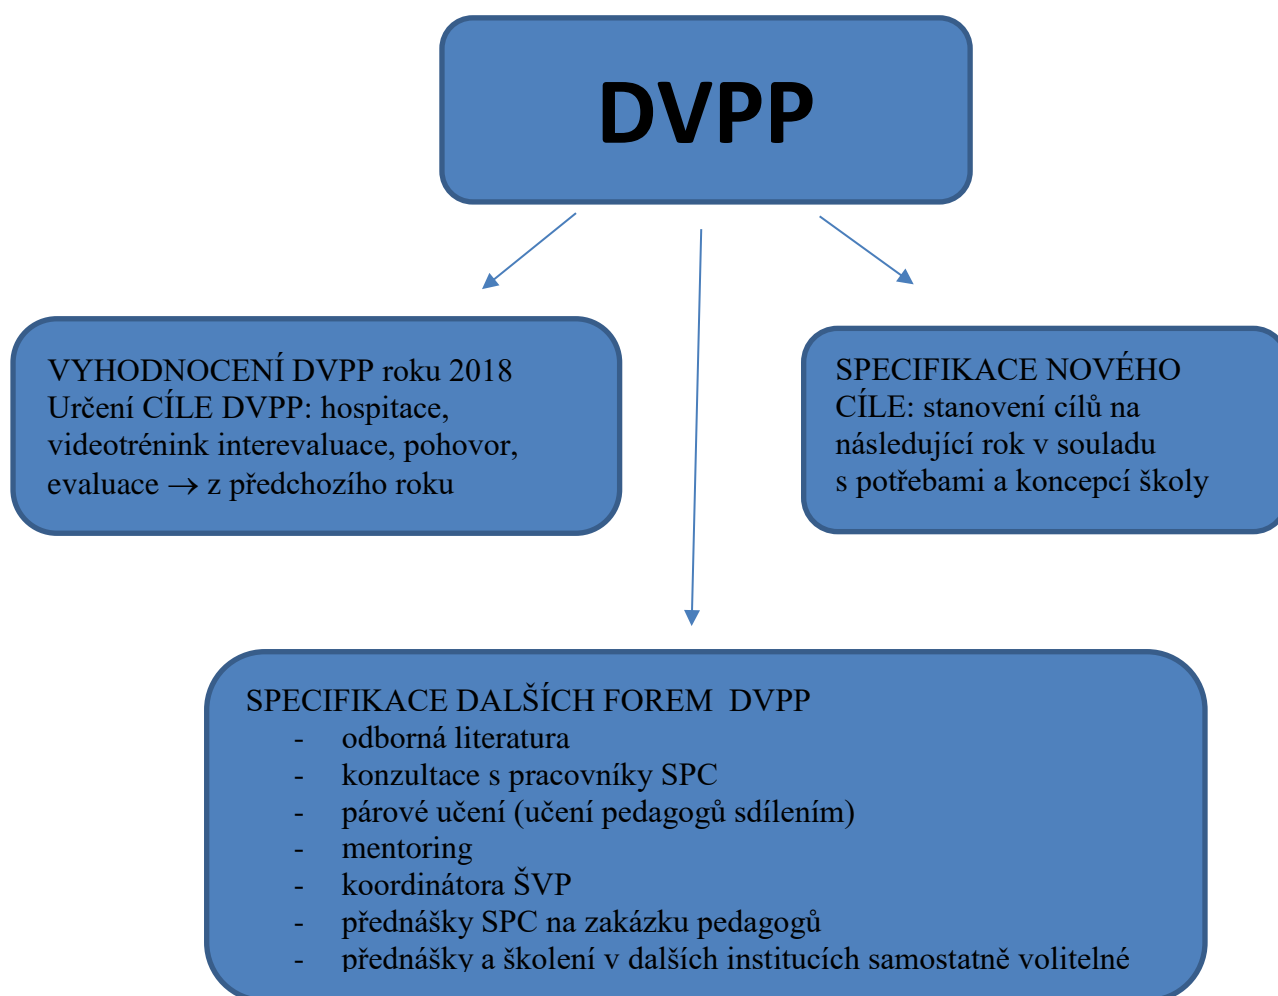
DVPP

VYHODNOCENÍ DVPP roku 2018
Určení CÍLE DVPP: hospitace, videotrénink interevaluace, pohovor, evaluace $\rightarrow$ z předchozího roku

SPECIFIKACE NOVÉHO CÍLE: stanovení cílů na následující rok v souladu s potřebami a koncepcí školy

SPECIFIKACE DALŠÍCH FOREM DVPP
- odborná literatura
- konzultace s pracovníky SPC
- párové učení (učení pedagogů sdílením)
- mentoring
- koordinátora ŠVP
- přednášky SPC na zakázku pedagogů
- přednášky a školení v dalších institucích samostatně volitelné